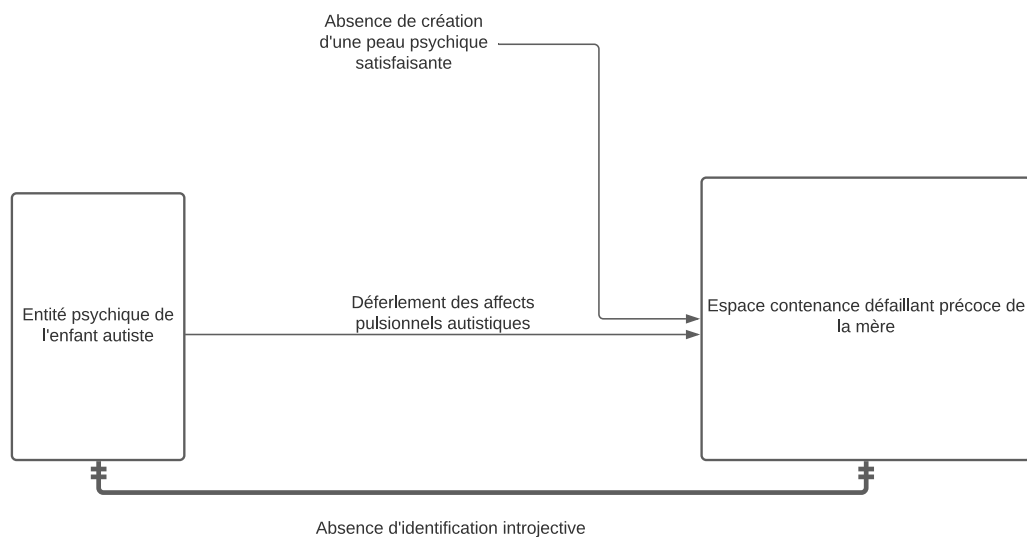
Absence de création d'une peau psychique satisfaisante

Entité psychique de l'enfant autiste

Déferlement des affects pulsionnels autistiques

Espace contenance défaillant précoce de la mère

Absence d'identification introjective